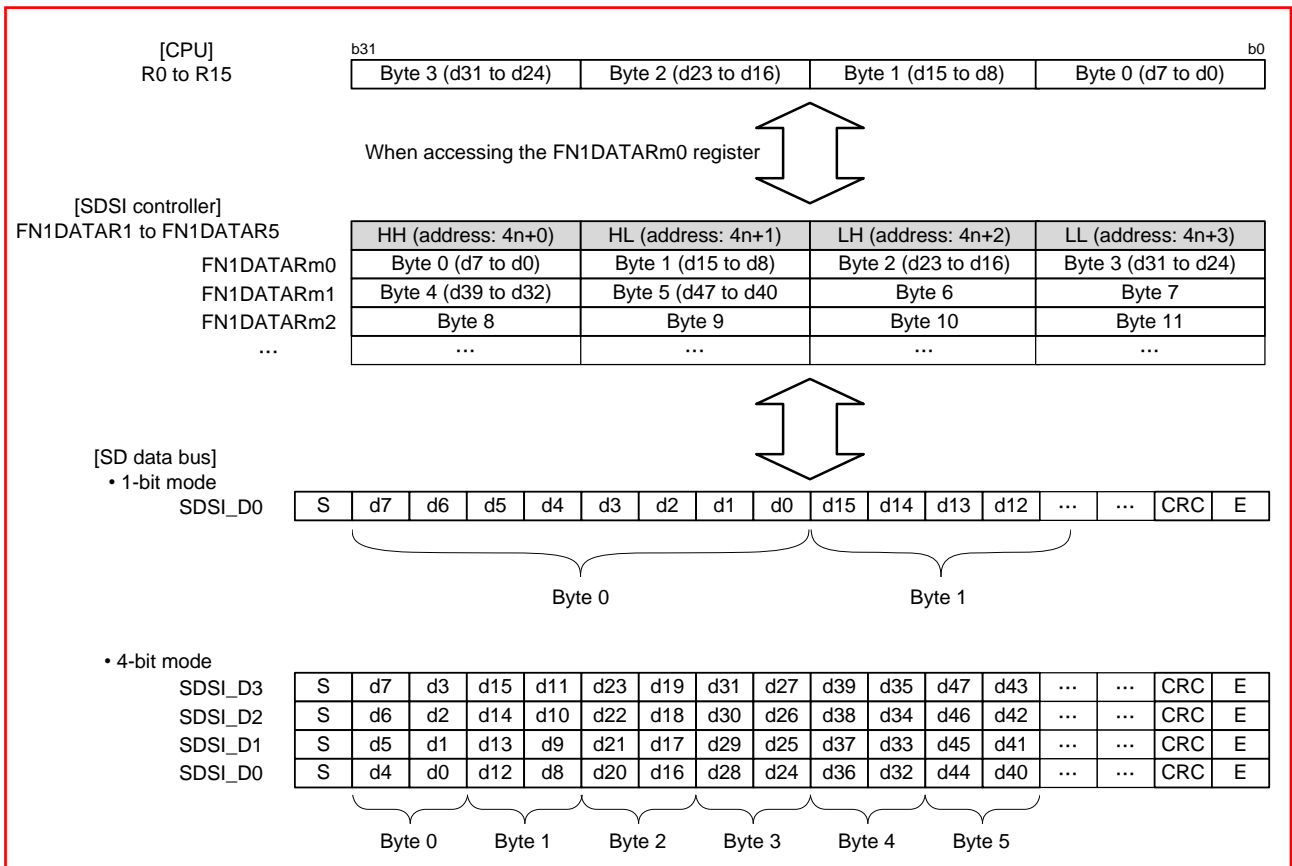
[CPU]
R0 to R15

b31 b0

| Byte 3 (d31 to d24) | Byte 2 (d23 to d16) | Byte 1 (d15 to d8) | Byte 0 (d7 to d0) |
|---|---|---|---|

When accessing the FN1DATARm0 register

[SDSI controller]
FN1DATAR1 to FN1DATAR5

| | HH (address: 4n+0) | HL (address: 4n+1) | LH (address: 4n+2) | LL (address: 4n+3) |
|---|---|---|---|---|
| FN1DATARm0 | Byte 0 (d7 to d0) | Byte 1 (d15 to d8) | Byte 2 (d23 to d16) | Byte 3 (d31 to d24) |
| FN1DATARm1 | Byte 4 (d39 to d32) | Byte 5 (d47 to d40 | Byte 6 | Byte 7 |
| FN1DATARm2 | Byte 8 | Byte 9 | Byte 10 | Byte 11 |
| ... | ... | ... | ... | ... |

[SD data bus]
• 1-bit mode

| SDSI_D0 | S | d7 | d6 | d5 | d4 | d3 | d2 | d1 | d0 | d15 | d14 | d13 | d12 | ... | ... | CRC | E |
|---|---|---|---|---|---|---|---|---|---|---|---|---|---|---|---|---|---|

Byte 0 Byte 1

• 4-bit mode

| SDSI_D3 | S | d7 | d3 | d15 | d11 | d23 | d19 | d31 | d27 | d39 | d35 | d47 | d43 | ... | ... | CRC | E |
|---|---|---|---|---|---|---|---|---|---|---|---|---|---|---|---|---|---|
| SDSI_D2 | S | d6 | d2 | d14 | d10 | d22 | d18 | d30 | d26 | d38 | d34 | d46 | d42 | ... | ... | CRC | E |
| SDSI_D1 | S | d5 | d1 | d13 | d9 | d21 | d17 | d29 | d25 | d37 | d33 | d45 | d41 | ... | ... | CRC | E |
| SDSI_D0 | S | d4 | d0 | d12 | d8 | d20 | d16 | d28 | d24 | d36 | d32 | d44 | d40 | ... | ... | CRC | E |

Byte 0 Byte 1 Byte 2 Byte 3 Byte 4 Byte 5